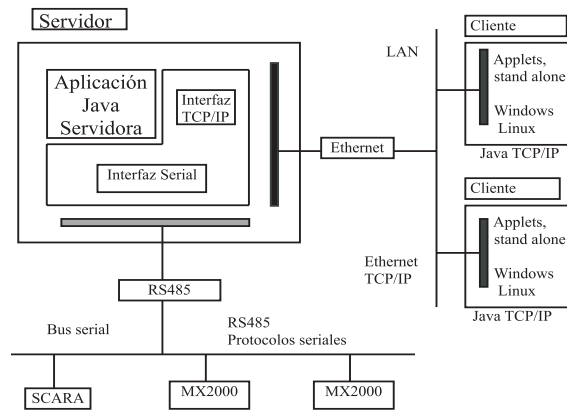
Servidor

Aplicación Java Servidora

Interfaz TCP/IP

Interfaz Serial

LAN

Cliente

Applets, stand alone

Windows Linux

Java TCP/IP

Ethernet

Cliente

Applets, stand alone

Windows Linux

Ethernet TCP/IP

Java TCP/IP

RS485

Bus serial

RS485 Protocolos seriales

SCARA

MX2000

MX2000